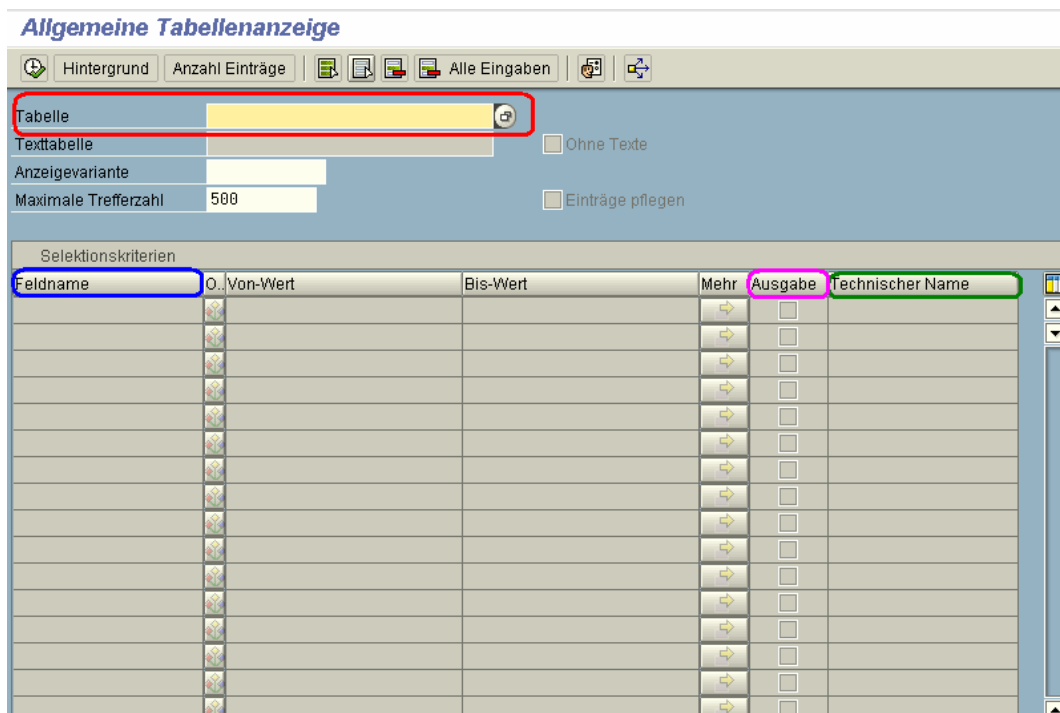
Allgemeine Tabellenanzeige

Hintergrund | Anzahl Einträge | Alle Eingaben

Tabelle
Texttabelle
Ohne Texte
Anzeigevariante
Maximale Trefferzahl 500
Einträge pflegen

Selektionskriterien

| Feldname | O.. | Von-Wert | Bis-Wert | Mehr | Ausgabe | Technischer Name |
|---|---|---|---|---|---|---|